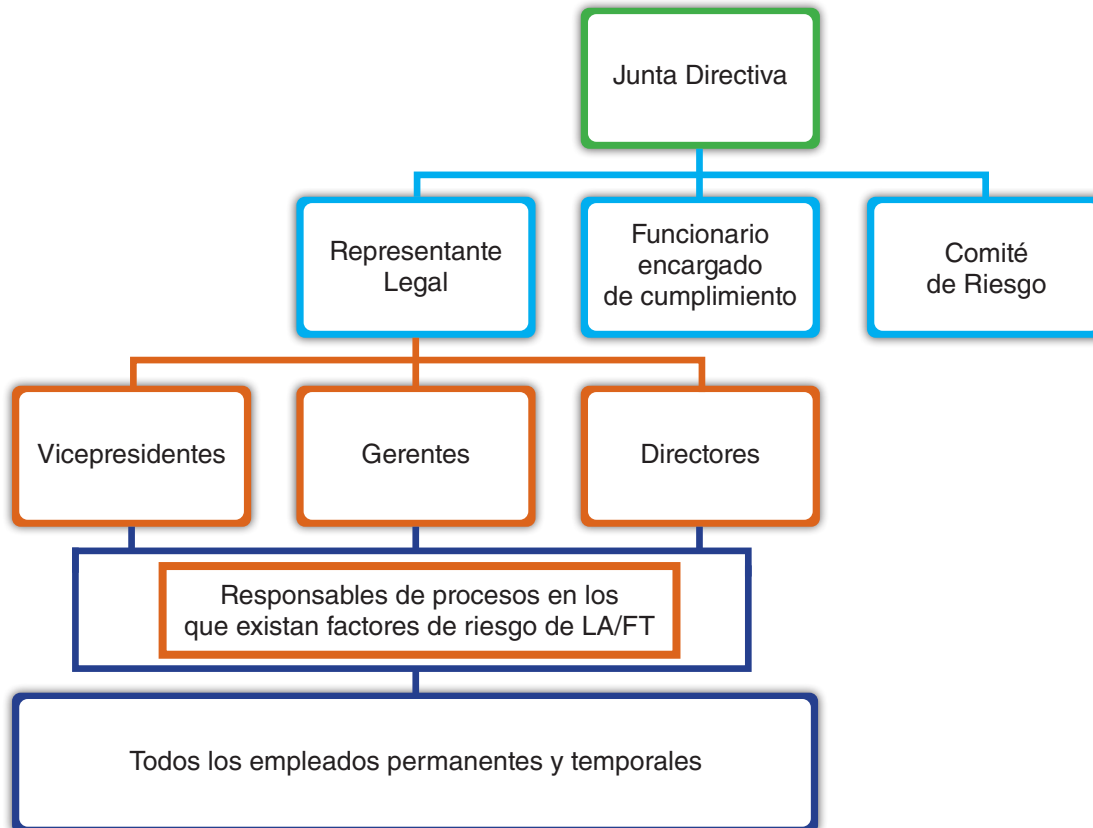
Junta Directiva

Representante Legal

Funcionario encargado de cumplimiento

Comité de Riesgo

Vicepresidentes

Gerentes

Directores

Responsables de procesos en los que existan factores de riesgo de LA/FT

Todos los empleados permanentes y temporales